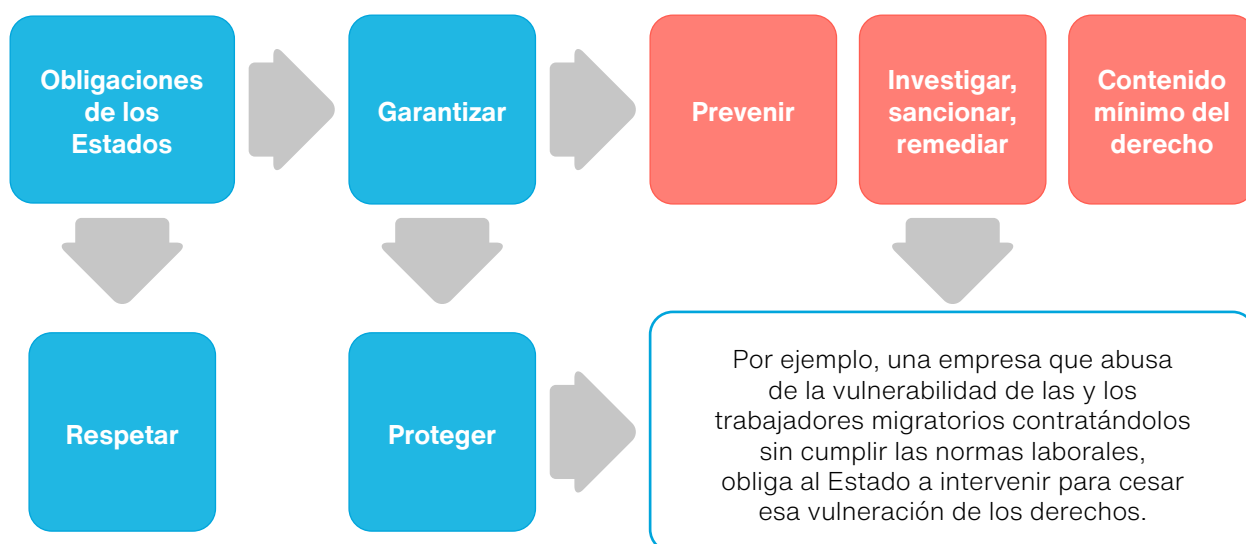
Obligaciones de los Estados

Garantizar

Prevenir

Investigar, sancionar, remediar

Contenido mínimo del derecho

Respetar

Proteger

Por ejemplo, una empresa que abusa de la vulnerabilidad de las y los trabajadores migratorios contratándolos sin cumplir las normas laborales, obliga al Estado a intervenir para cesar esa vulneración de los derechos.